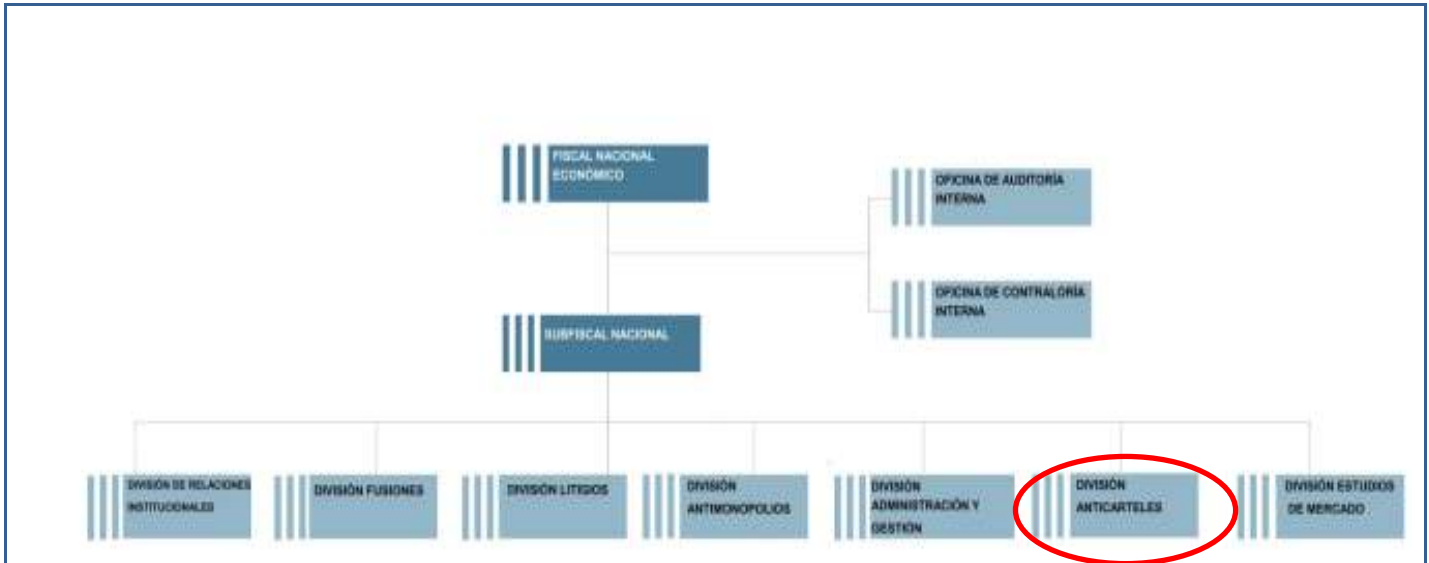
FISCAL NACIONAL ECONÓMICO

OFICINA DE AUDITORÍA INTERNA

OFICINA DE CONTRALORÍA INTERNA

SUBFISCAL NACIONAL

DIVISIÓN DE RELACIONES INSTITUCIONALES

DIVISIÓN FUSIONES

DIVISIÓN LITIGIOS

DIVISIÓN ANTIMONOPOLIOS

DIVISIÓN ADMINISTRACIÓN Y GESTIÓN

DIVISIÓN ANTICARTELES

DIVISIÓN ESTUDIOS DE MERCADO